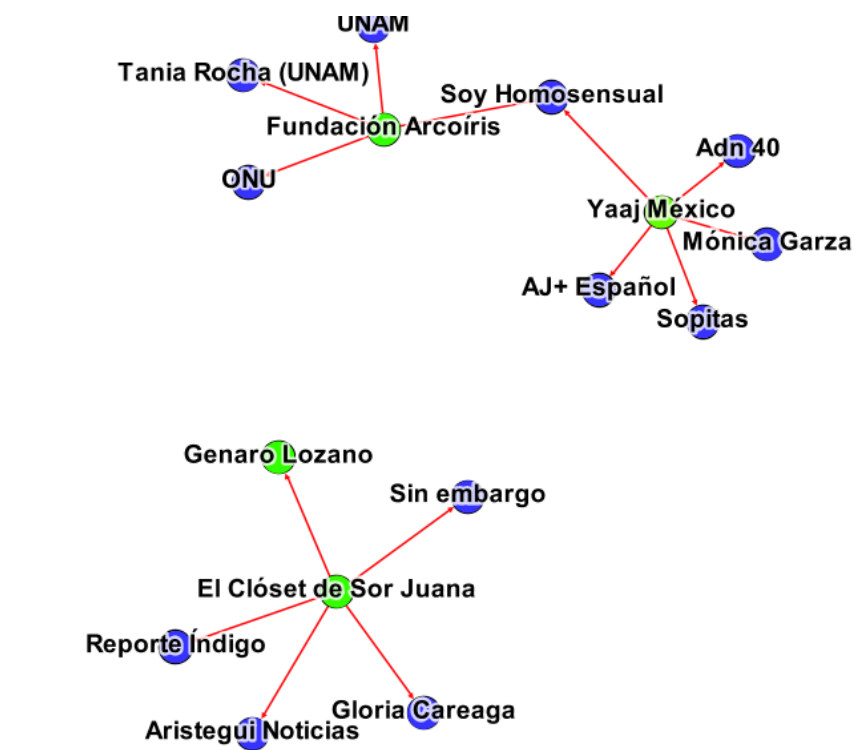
UNAM

Tania Rocha (UNAM)

Fundación Arcoíris

ONU

Soy Homosensual

Adn 40

Yaaj México

Mónica Garza

AJ+ Español

Sopitas

Genaro Lozano

Sin embargo

El Clóset de Sor Juana

Reporte Índigo

Gloria Careaga

Aristegui Noticias